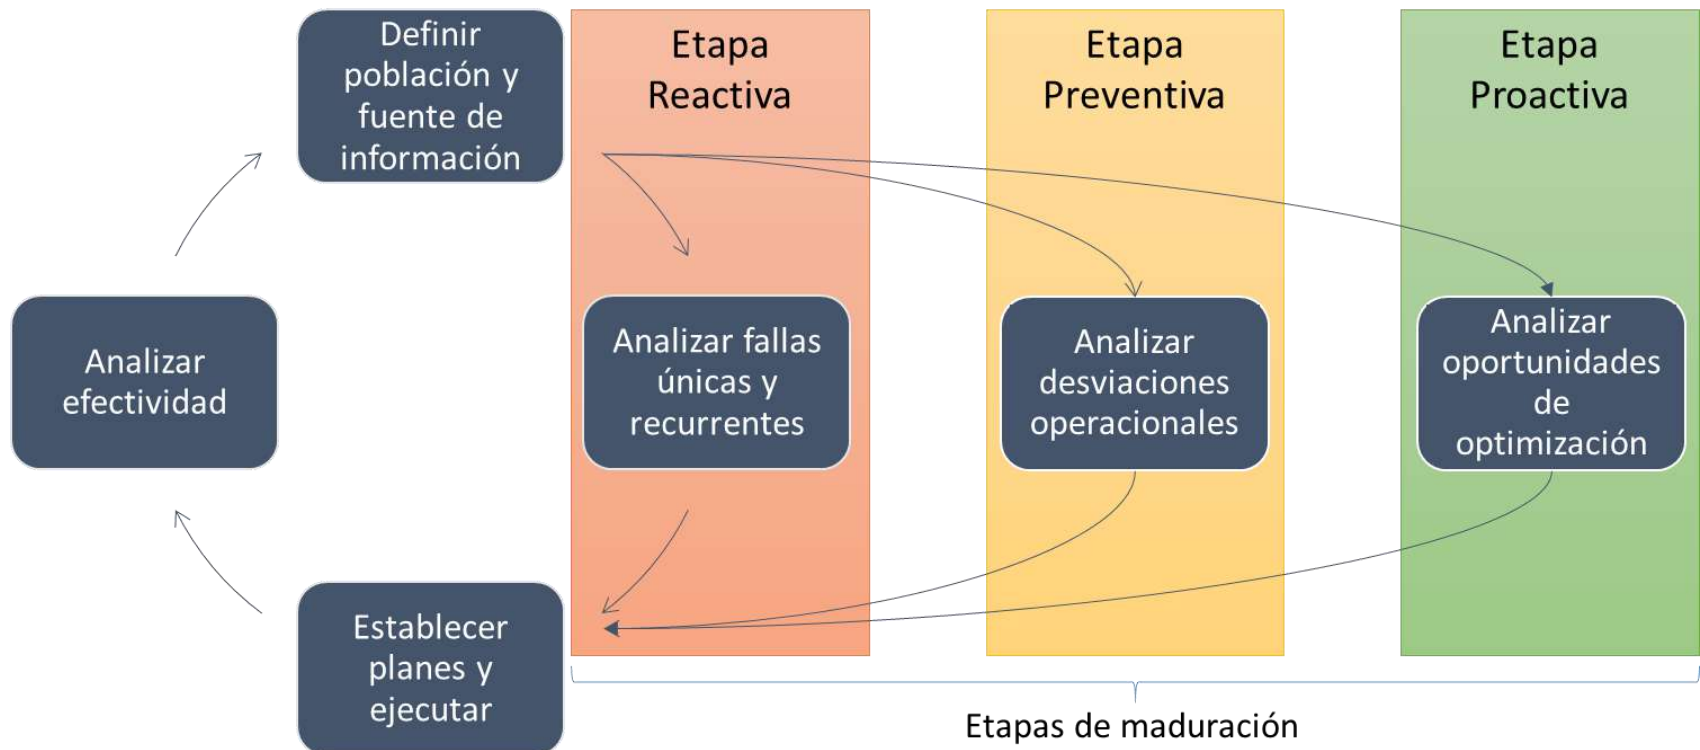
Definir población y fuente de información

Etapa Reactiva

Etapa Preventiva

Etapa Proactiva

Analizar efectividad

Analizar fallas únicas y recurrentes

Analizar desviaciones operacionales

Analizar oportunidades de optimización

Establecer planes y ejecutar

Etapas de maduración